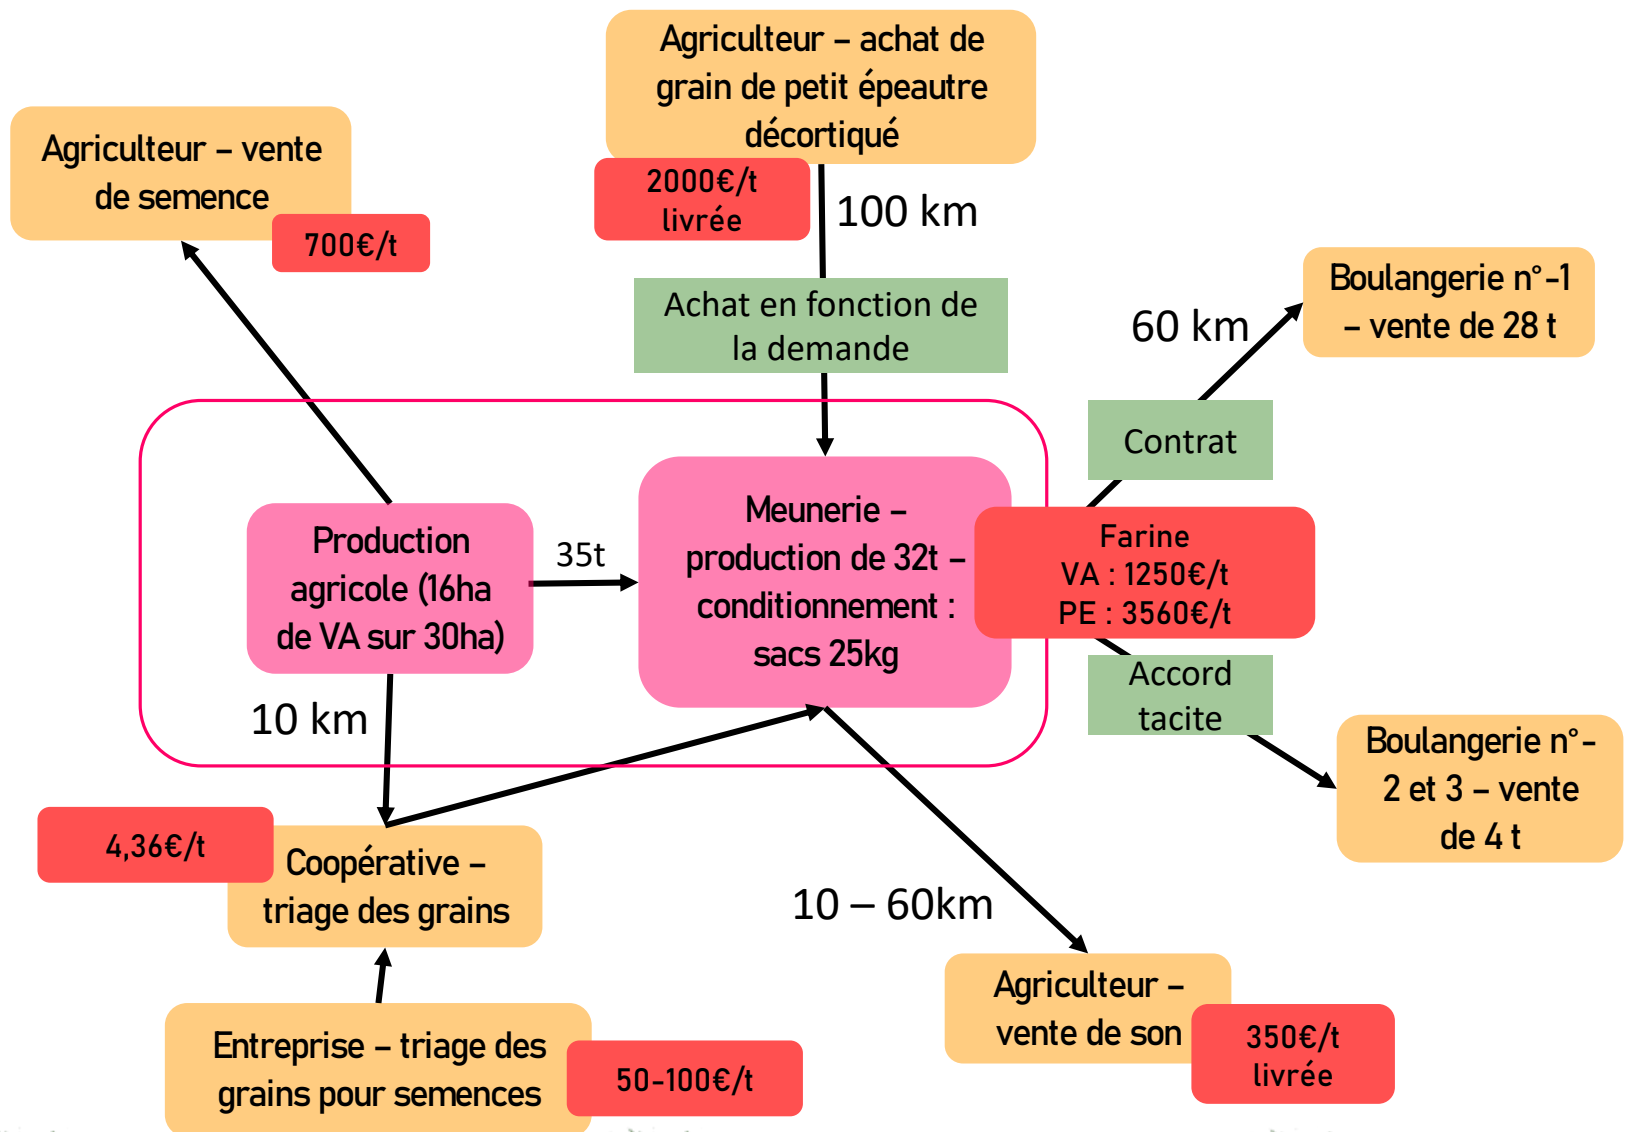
Agriculteur – achat de grain de petit épeautre décortiqué

2000€/t livrée

100 km

Agriculteur – vente de semence

700€/t

Achat en fonction de la demande

60 km

Boulangerie n°-1 – vente de 28 t

Contrat

Production agricole (16ha de VA sur 30ha)

35t

Meunerie – production de 32t – conditionnement : sacs 25kg

Farine
VA : 1250€/t
PE : 3560€/t

Accord tacite

Boulangerie n°-2 et 3 – vente de 4 t

10 km

4,36€/t

Coopérative – triage des grains

10 – 60km

Agriculteur – vente de son

350€/t livrée

Entreprise – triage des grains pour semences

50-100€/t